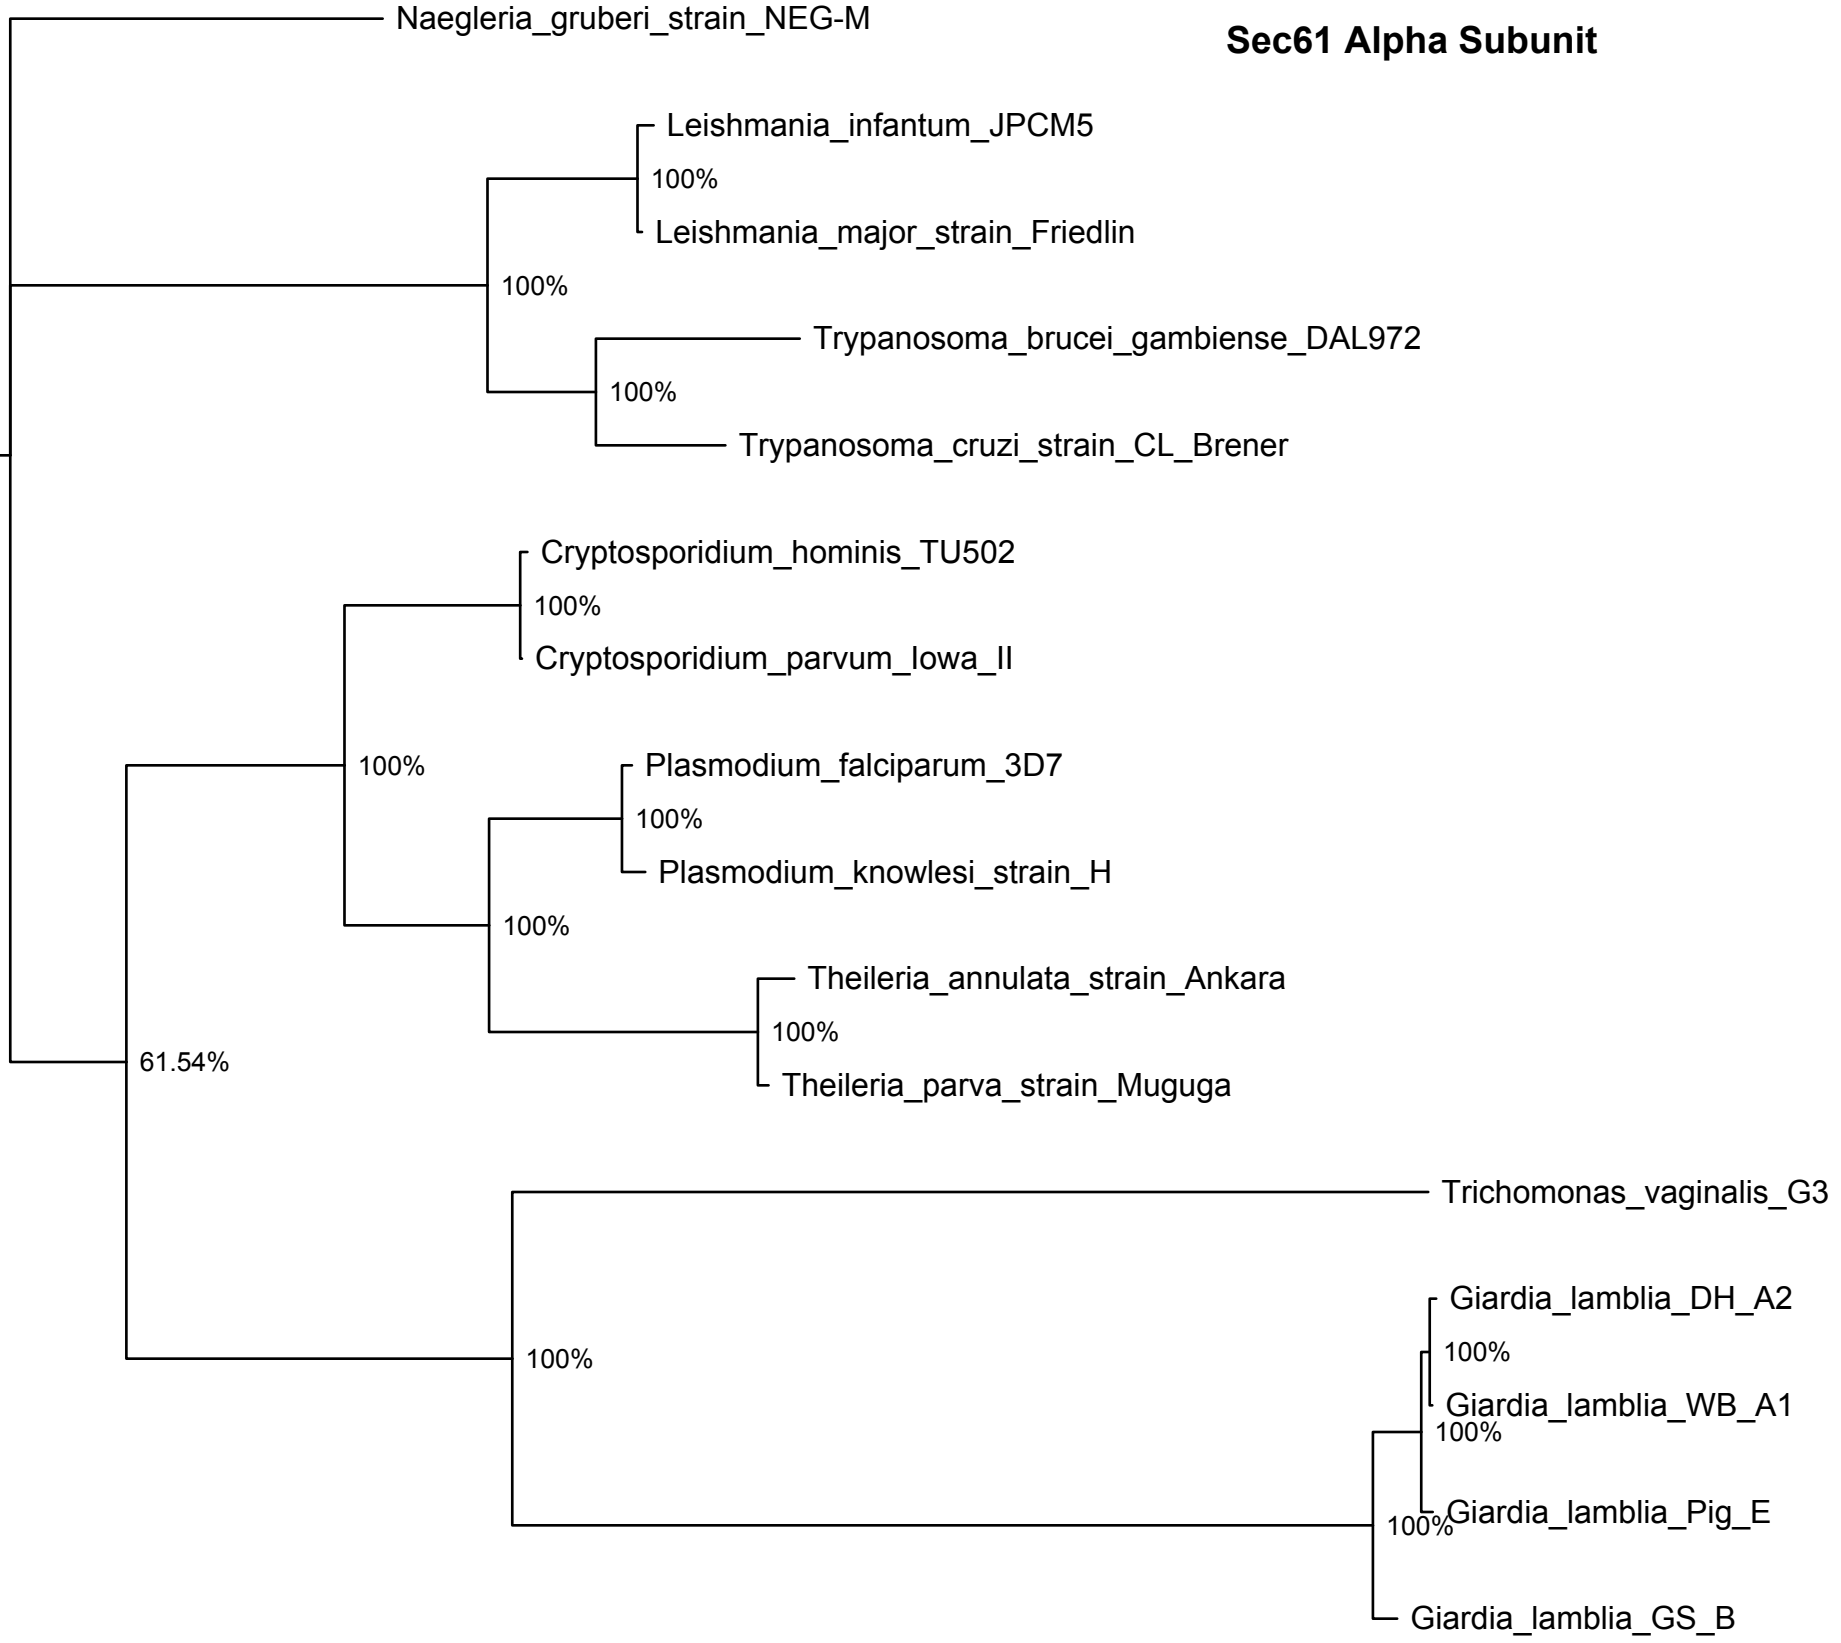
Naegleria_gruberi_strain_NEG-M

Sec61 Alpha Subunit

Leishmania_infantum_JPCM5
100%
Leishmania_major_strain_Friedlin
100%
Trypanosoma_brucei_gambiense_DAL972
100%
Trypanosoma_cruzi_strain_CL_Brener

Cryptosporidium_hominis_TU502
100%
Cryptosporidium_parvum_Iowa_II
100%
Plasmodium_falciparum_3D7
100%
Plasmodium_knowlesi_strain_H
100%
Theileria_annulata_strain_Ankara
100%
Theileria_parva_strain_Muguga
61.54%

Trichomonas_vaginalis_G3
Giardia_lamblia_DH_A2
100%
Giardia_lamblia_WB_A1
100%
100%
Giardia_lamblia_Pig_E
100%
Giardia_lamblia_GS_B